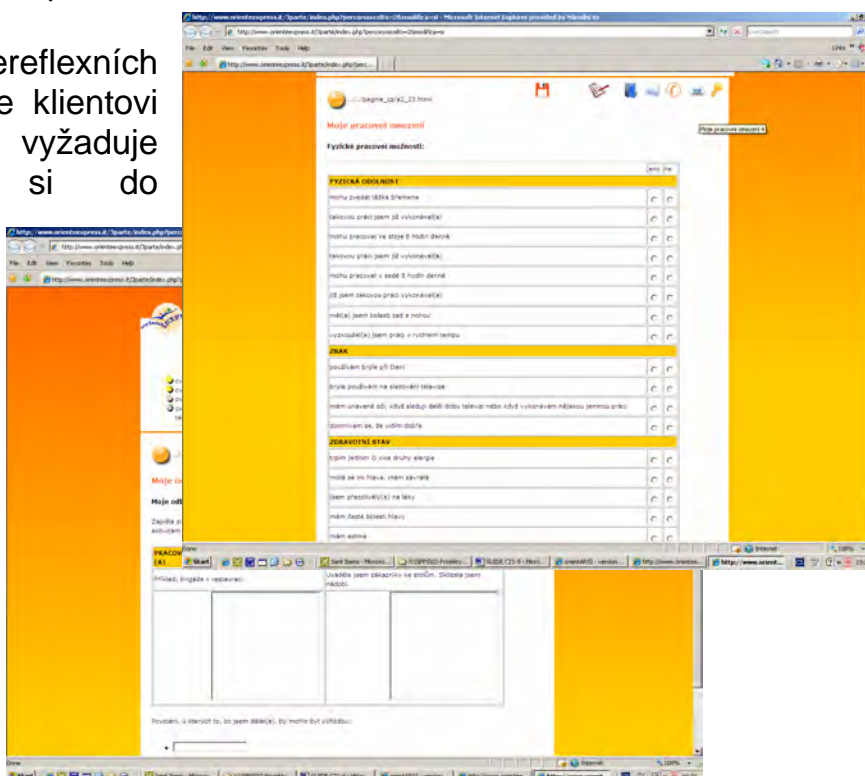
ereflexních
e klientovi
vyžaduje
si do

http://www.orientexpress.it/2parte/index.php?percorsoscelto=2&modifica=si - Microsoft Internet Explorer provided by Hanolni ex
File Edit View Favorites Tools Help

../pagine_cz/a2_23.html

Moje pracovní omezení

Fyzické pracovní možnosti:

| | ano | ne |
|---|---|---|
| FYZICKÁ ODOLNOST | | |
| mohu zvedat těžká břemena | | |
| takovou práci jsem již vykonával(a) | | |
| mohu pracovat ve stoje 8 hodin denně | | |
| takovou práci jsem již vykonával(a) | | |
| mohu pracovat v sedě 8 hodin denně | | |
| již jsem takovou práci vykonával(a) | | |
| měl(a) jsem bolesti zad a nohou | | |
| vyzkoušel(a) jsem práci v rychlém tempu | | |
| ZRAK | | |
| používám brýle při čtení | | |
| brýle používám na sledování televize | | |
| mám unavené oči, když sleduji delší dobu televizi nebo když vykonávám nějakou jemnou práci | | |
| domnívám se, že vidím dobře | | |
| ZDRAVOTNÍ STAV | | |
| trpím jedním či více druhy alergie | | |
| motá se mi hlava, mám závratě | | |
| jsem přecitlivělý(á) na léky | | |
| mám časté bolesti hlavy | | |
| mám astma | | |

Moje pracovní omezení

Done
Start
Internet
100%

Moje o
Moje odl
Zapište p
slovům

PRACOV
(A)

Příklad: brigáda v restauraci
Uváděla jsem zákazníky ke stolům. Sklízela jsem nádobí.

Povolání, u kterých to, co jsem dělal(a), by mohlo být výhodou:

Done
Start
Internet
100%